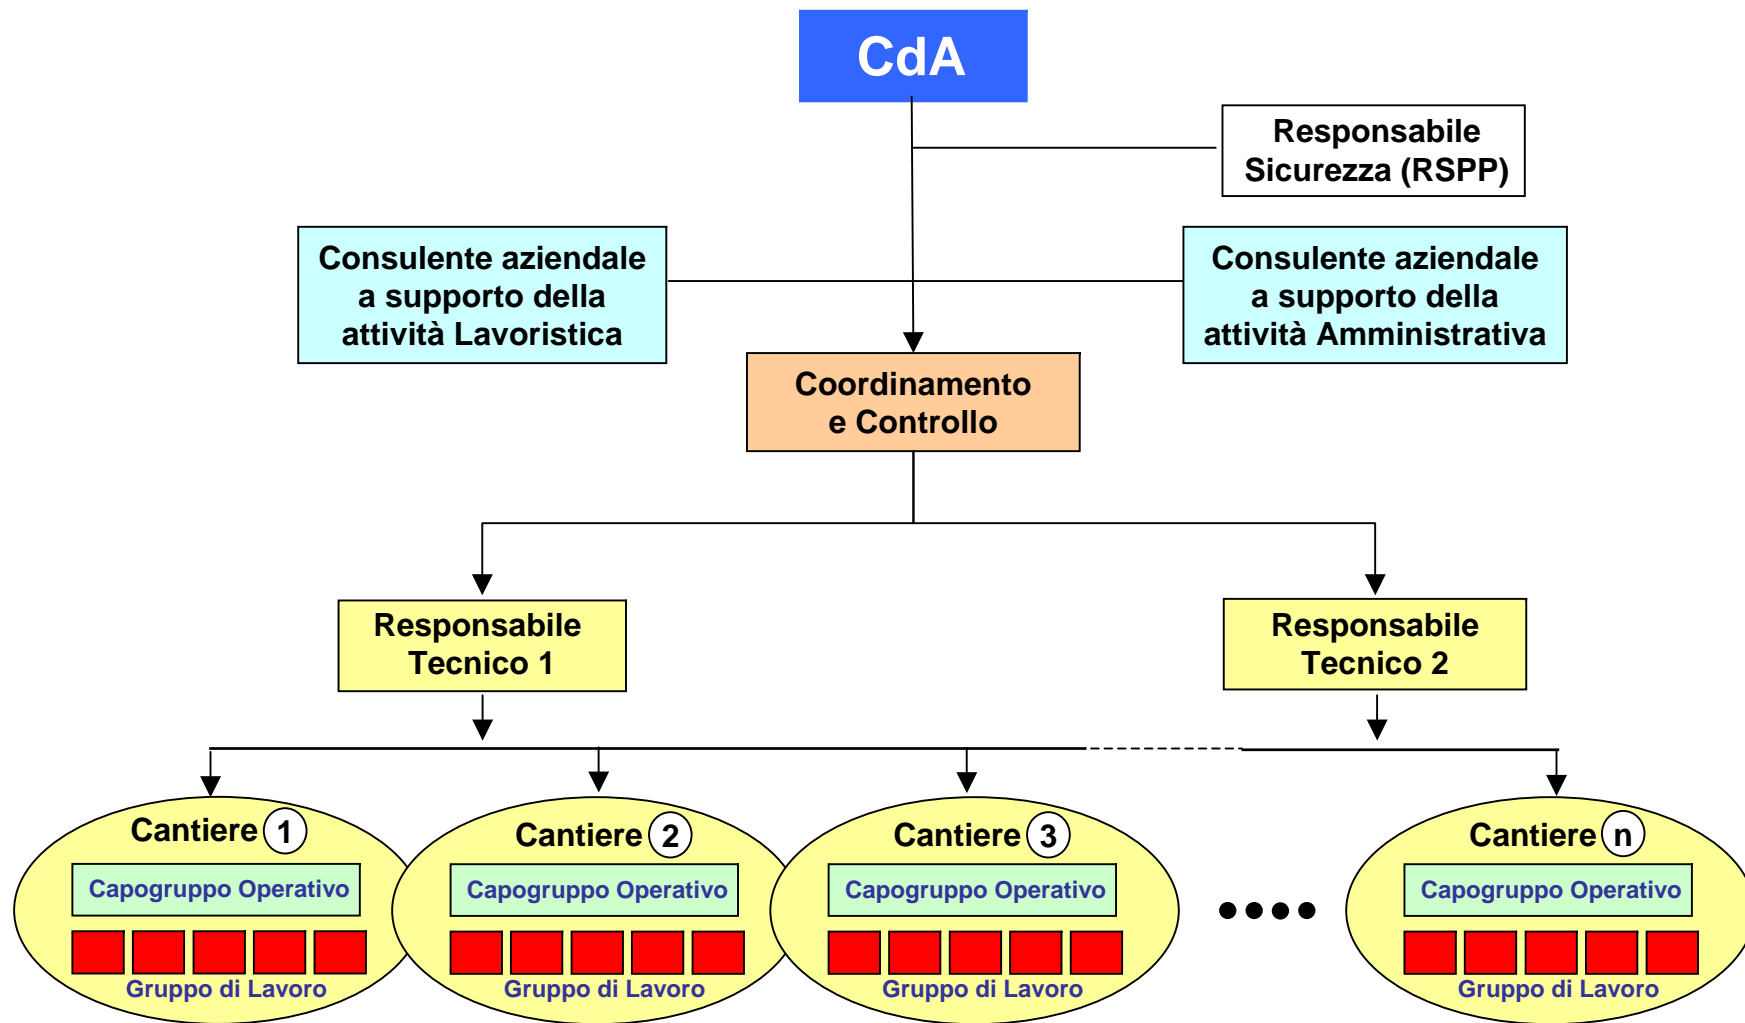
CdA

Responsabile Sicurezza (RSPP)

Consulente aziendale a supporto della attività Lavoristica

Consulente aziendale a supporto della attività Amministrativa

Coordinamento e Controllo

Responsabile Tecnico 1

Responsabile Tecnico 2

Cantiere 1
Capogruppo Operativo
Gruppo di Lavoro

Cantiere 2
Capogruppo Operativo
Gruppo di Lavoro

Cantiere 3
Capogruppo Operativo
Gruppo di Lavoro

Cantiere n
Capogruppo Operativo
Gruppo di Lavoro